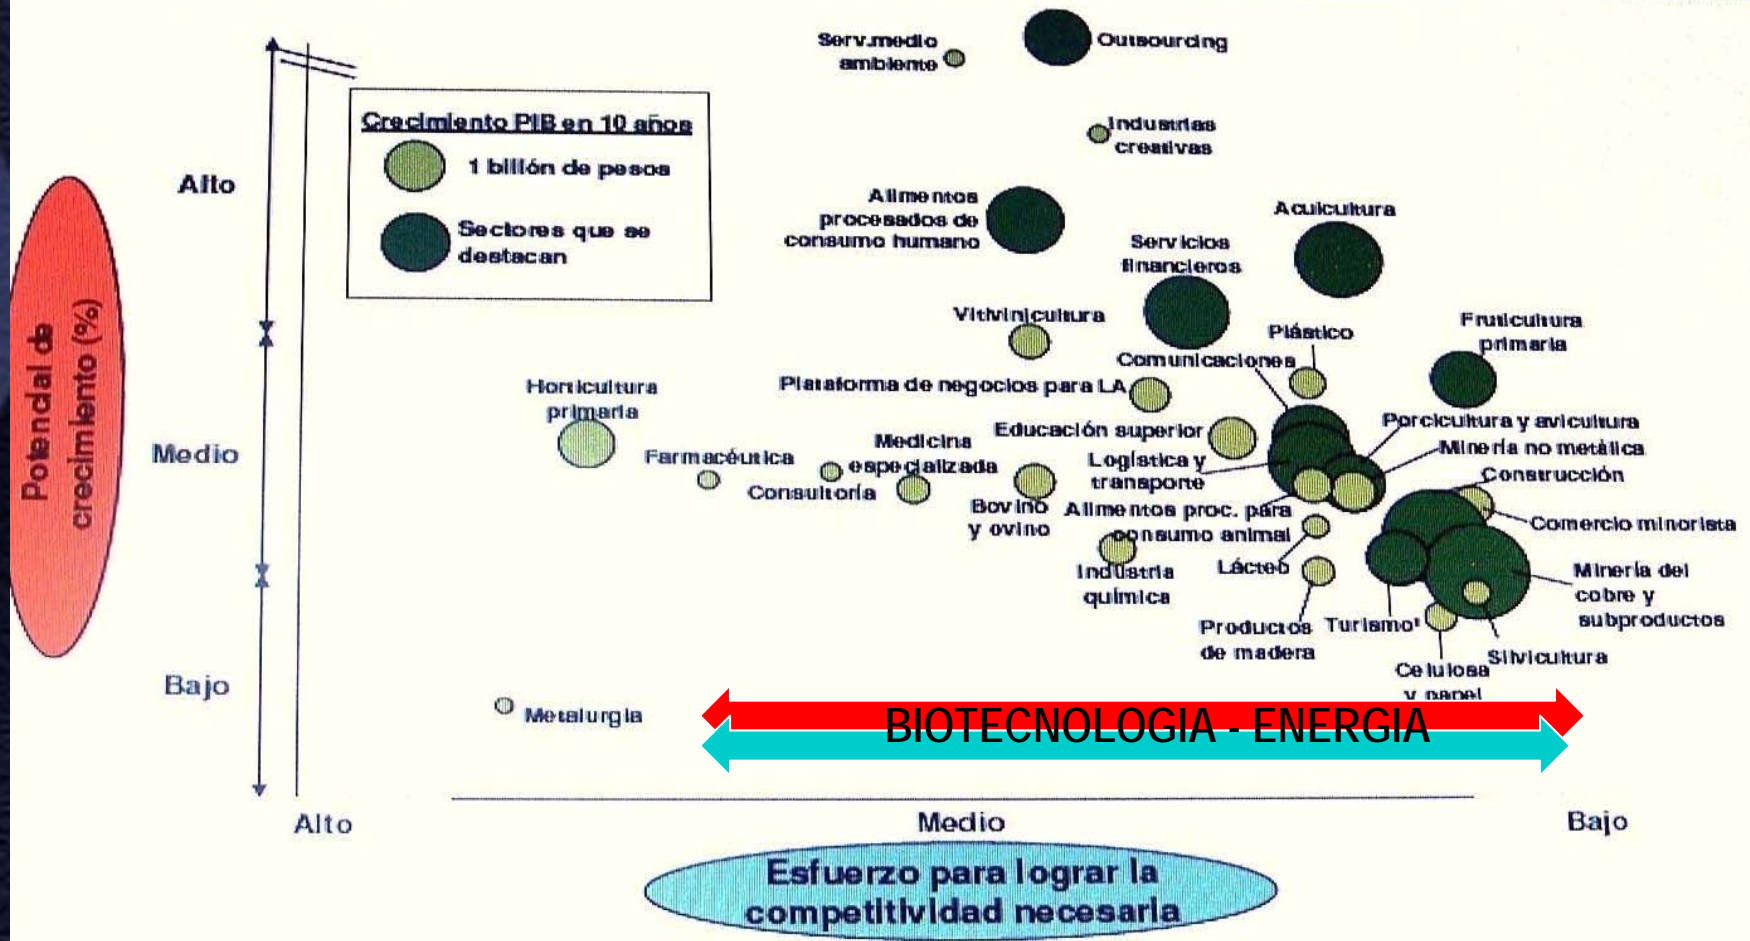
Potencial de crecimiento (%)

Alto

Medio

Bajo

Crecimiento PIB en 10 años
1 billón de pesos
Sectores que se destacan

Serv.medio ambiente
Outsourcing
Industrias creativas
Alimentos procesados de consumo humano
Acuicultura
Servicios financieros
Vitivinicultura
Plástico
Fruticultura primaria
Comunicaciones
Plataforma de negocios para LA
Horticultura primaria
Educación superior
Porcicultura y avicultura
Minería no metálica
Medicina especializada
Farmacéutica
Logística y transporte
Construcción
Consultoría
Bovino y ovino
Alimentos proc. para consumo animal
Comercio minorista
Industria química
Lácteo
Minería del cobre y subproductos
Productos de madera
Turismo
Silvicultura
Celulosa y papel
Metalurgia

BIOTECNOLOGIA - ENERGIA

Alto
Medio
Bajo

Esfuerzo para lograr la competitividad necesaria